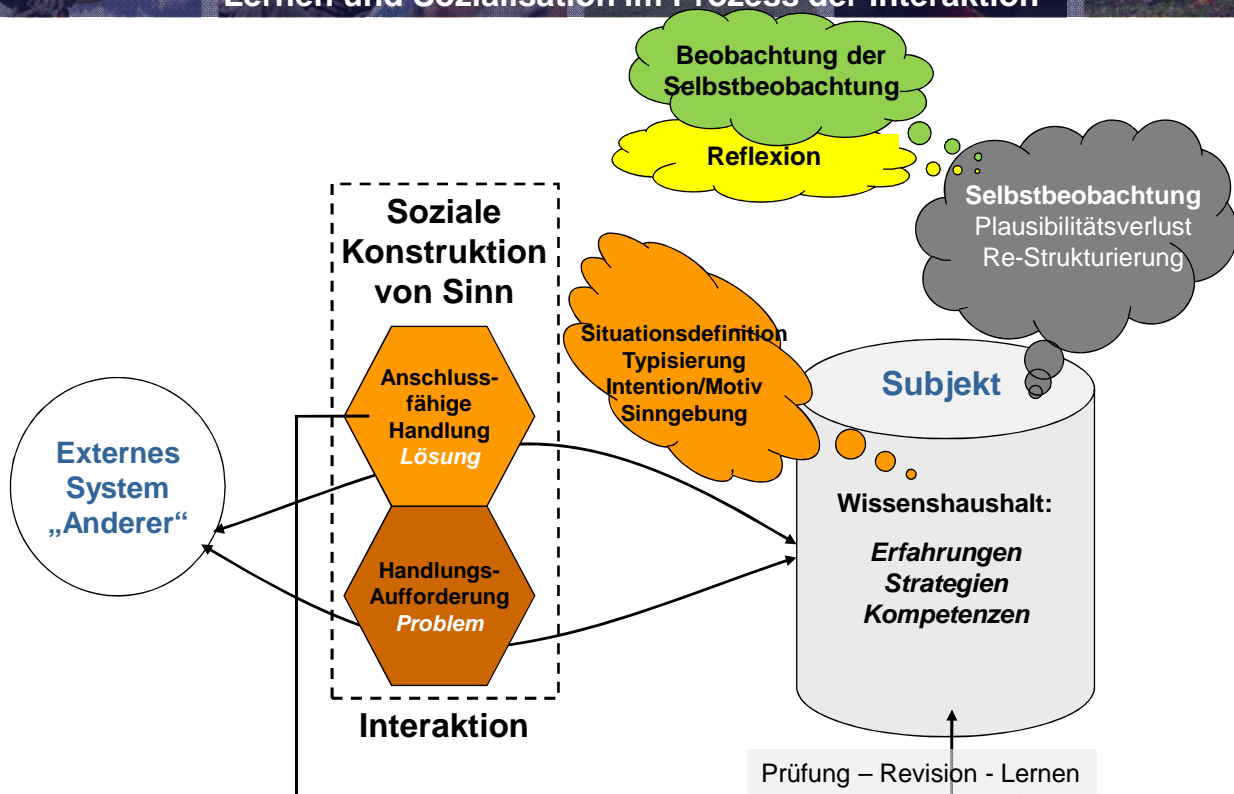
Lernen und Sozialisation im Prozess der Interaktion

Beobachtung der Selbstbeobachtung

Reflexion

Selbstbeobachtung
Plausibilitätsverlust
Re-Strukturierung

Soziale Konstruktion von Sinn

Situationsdefinition
Typisierung
Intention/Motiv
Singgebung

Subjekt

Anschlussfähige Handlung
Lösung

Externes System „Anderer“

Wissenshaushalt:

Erfahrungen
Strategien
Kompetenzen

Handlungs-Aufforderung
Problem

Interaktion

Prüfung – Revision - Lernen